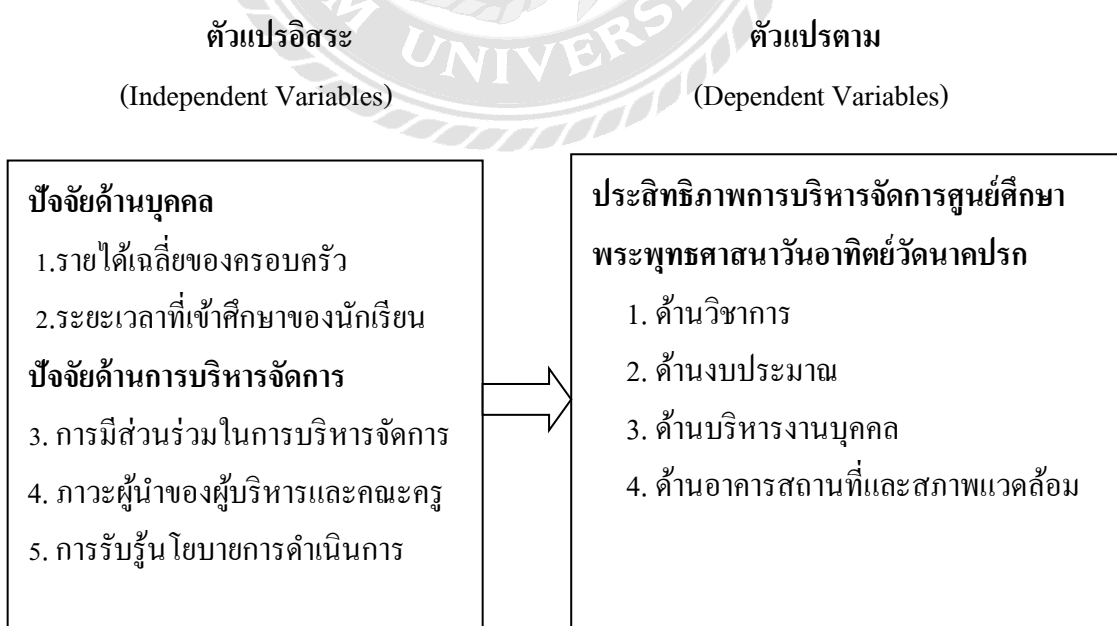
ตัวแปรอิสระ
(Independent Variables)

ตัวแปรตาม
(Dependent Variables)

ปัจจัยด้านบุคคล
1.รายได้เฉลี่ยของครอบครัว
2.ระยะเวลาที่เข้าศึกษาของนักเรียน
ปัจจัยด้านการบริหารจัดการ
3. การมีส่วนร่วมในการบริหารจัดการ
4. ภาวะผู้นำของผู้บริหารและคณะครู
5. การรับรู้นโยบายการดำเนินการ

ประสิทธิภาพการบริหารจัดการศูนย์ศึกษาพระพุทธศาสนาวันอาทิตย์วัดนาคปรก
1. ด้านวิชาการ
2. ด้านงบประมาณ
3. ด้านบริหารงานบุคคล
4. ด้านอาคารสถานที่และสภาพแวดล้อม